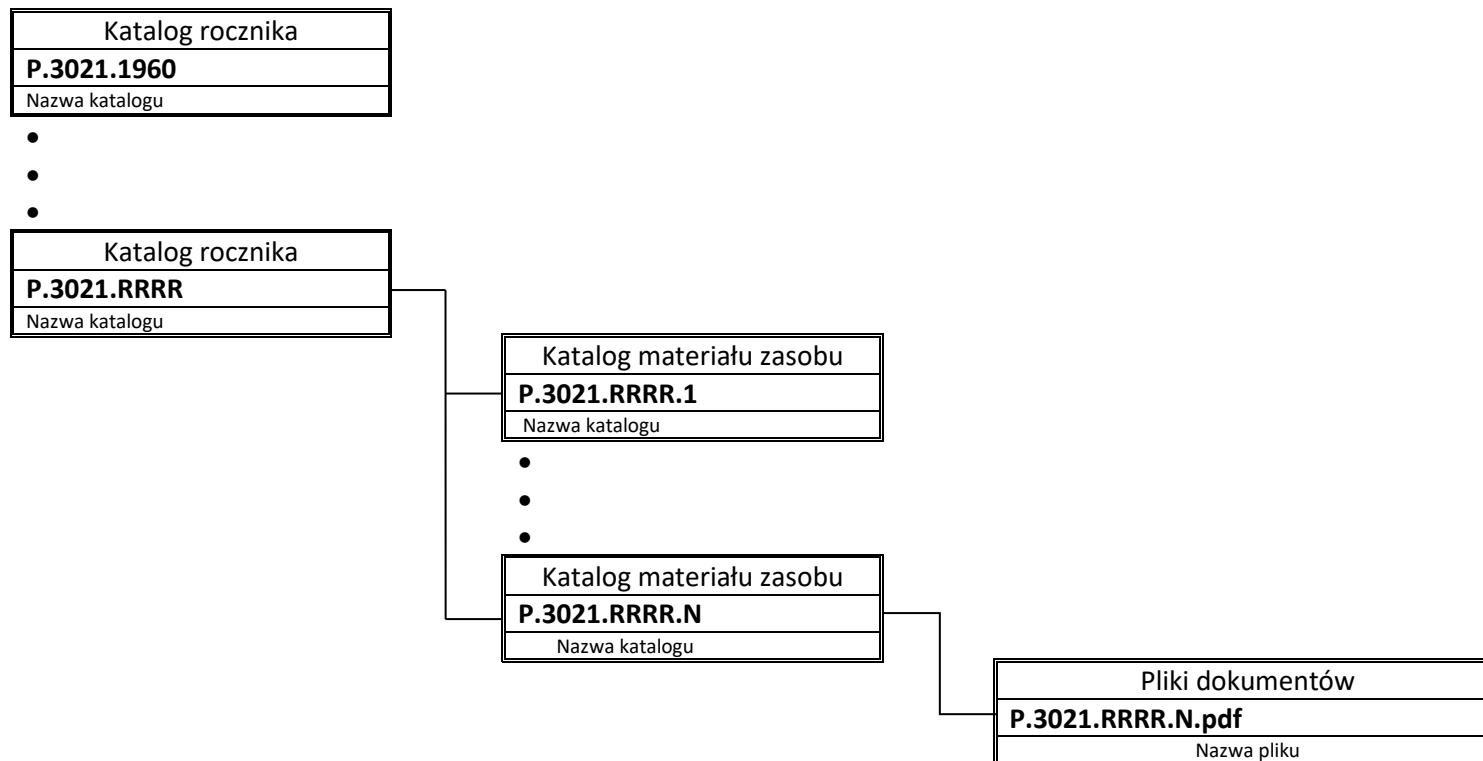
Katalog rocznika
P.3021.1960
Nazwa katalogu

•
•
•

Katalog rocznika
P.3021.RRRR
Nazwa katalogu

Katalog materiału zasobu
P.3021.RRRR.1
Nazwa katalogu

•
•
•

Katalog materiału zasobu
P.3021.RRRR.N
Nazwa katalogu

Pliki dokumentów
P.3021.RRRR.N.pdf
Nazwa pliku